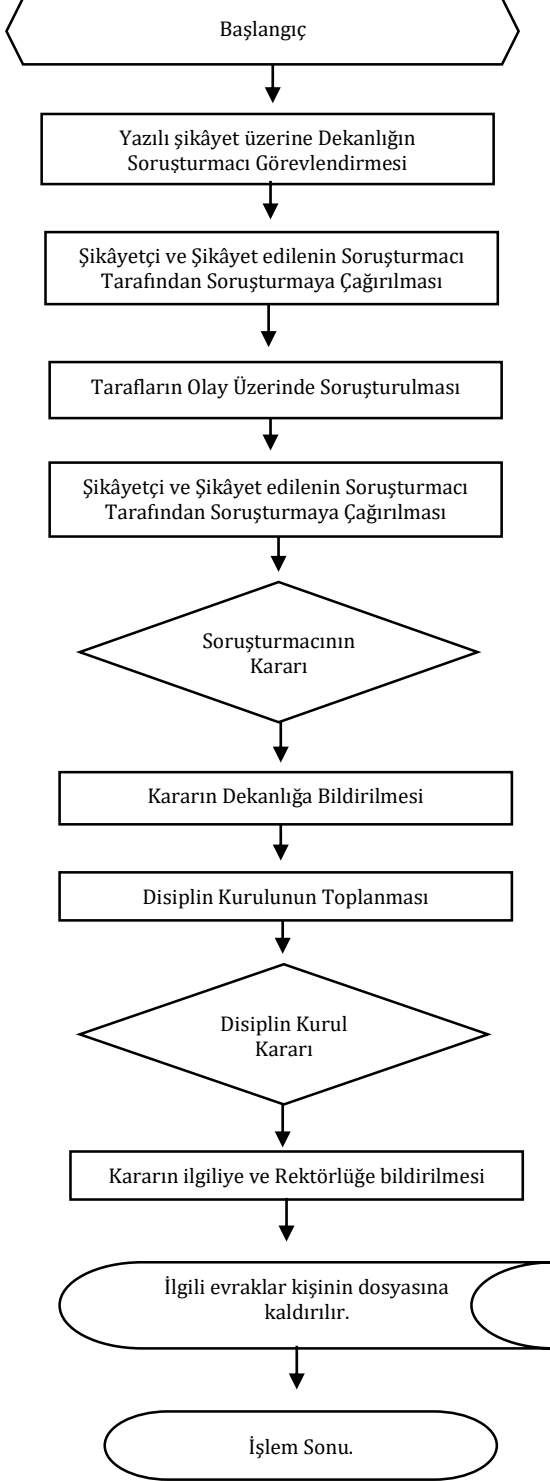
Başlangıç

Yazılı şikâyet üzerine Dekanlığın Soruşturmacı Görevlendirmesi

Şikâyetçi ve Şikâyet edilenin Soruşturmacı Tarafından Soruşturmaya Çağırılması

Tarafların Olay Üzerinde Soruşturulması

Şikâyetçi ve Şikâyet edilenin Soruşturmacı Tarafından Soruşturmaya Çağırılması

Soruşturmacının Kararı

Kararın Dekanlığa Bildirilmesi

Disiplin Kurulunun Toplanması

Disiplin Kurul Kararı

Kararın ilgiliye ve Rektörlüğe bildirilmesi

İlgili evraklar kişinin dosyasına kaldırılır.

İşlem Sonu.